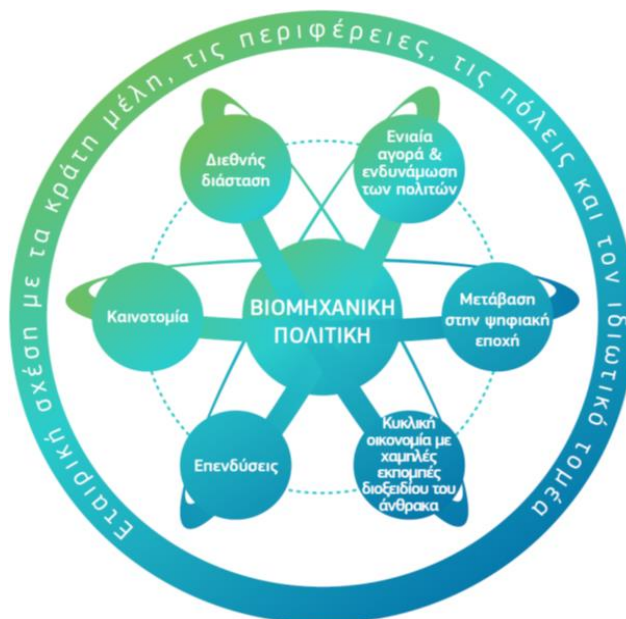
Εταιρική σχέση με τα κράτη μέλη, τις περιφέρειες, τις πόλεις και τον ιδιωτικό τομέα

ΒΙΟΜΗΧΑΝΙΚΗ ΠΟΛΙΤΙΚΗ

Διεθνής διάσταση

Ενιαία αγορά & ενδυνάμωση των πολιτών

Μετάβαση στην ψηφιακή εποχή

Κυκλική οικονομία με χαμηλές εκπομπές διοξειδίου του άνθρακα

Επενδύσεις

Καινοτομία